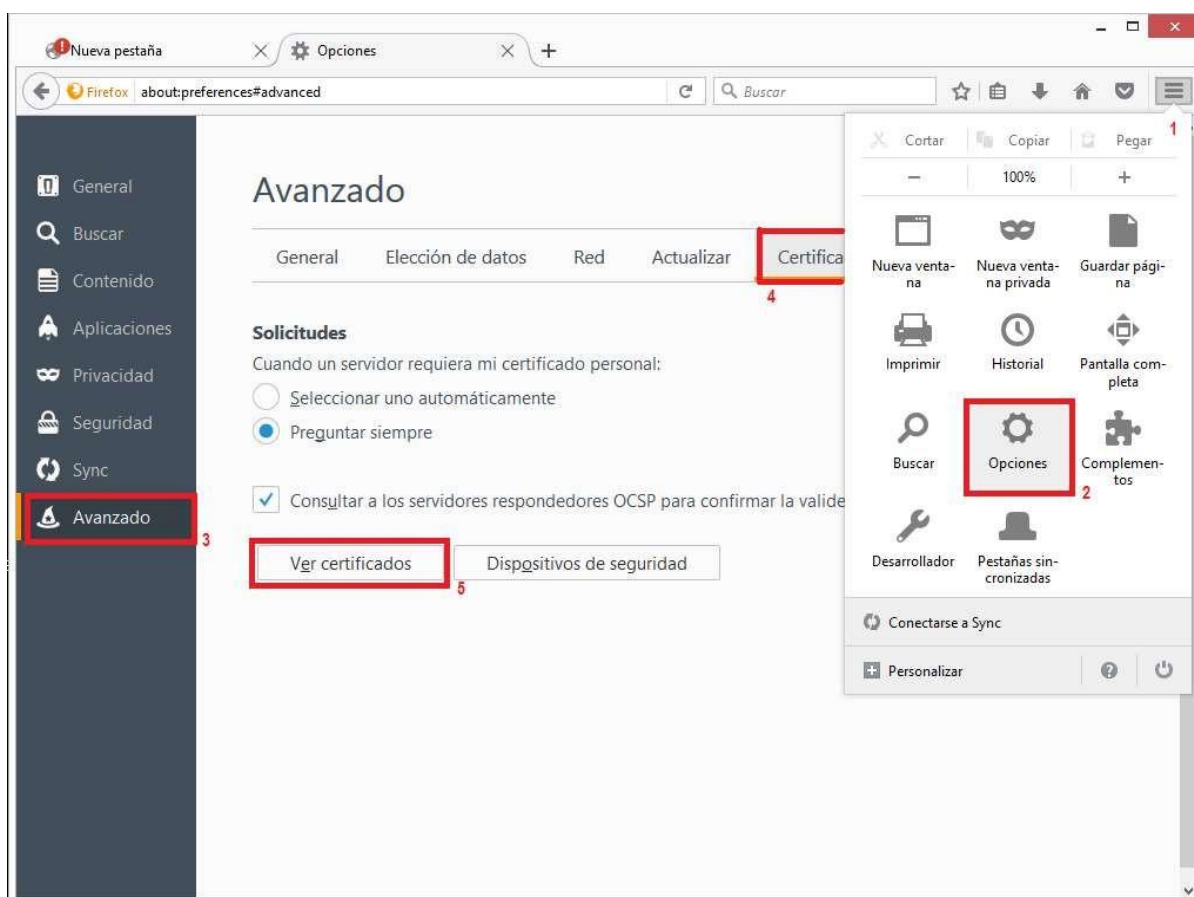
Nueva pestaña
Opciones
+
Firefox about:preferences#advanced
Buscar

General
Buscar
Contenido
Aplicaciones
Privacidad
Seguridad
Sync
Avanzado
3

Avanzado

General Elección de datos Red Actualizar Certifica
4

Solicitudes
Cuando un servidor requiera mi certificado personal:
Seleccionar uno automáticamente
Preguntar siempre

Consultar a los servidores respondedores OCSP para confirmar la valide

Ver certificados
5
Dispositivos de seguridad

Cortar Copiar Pegar
1
— 100% +
Nueva ventana
Nueva ventana privada
Guardar página
Imprimir
Historial
Pantalla completa
Buscar
Opciones
2
Complementos
Desarrollador
Pestañas sincronizadas
Conectarse a Sync
Personalizar